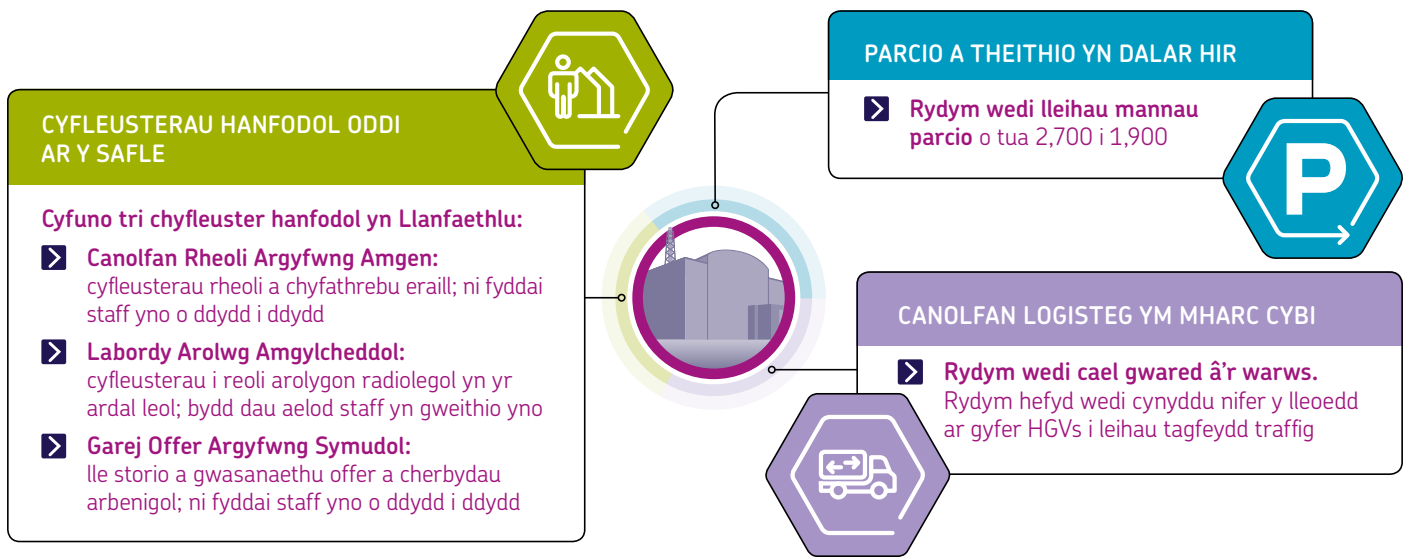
CYFLEUSTERAU HANFODOL ODDI AR Y SAFLE

Cyfuno tri chyfleuster hanfodol yn Llanfaethlu:

Canolfan Rheoli Argyfwng Amgen: cyfleusterau rheoli a chyfathrebu eraill; ni fyddai staff yno o ddydd i ddydd

Labordy Arolwg Amgylcheddol: cyfleusterau i reoli arolygon radiolegol yn yr ardal leol; bydd dau aelod staff yn gweithio yno

Garej Offer Argyfwng Symudol: lle storio a gwasanaethu offer a cherbydau arbenigol; ni fyddai staff yno o ddydd i ddydd

PARCIO A THEITHIO YN DALAR HIR

Rydym wedi lleihau mannau parcio o tua 2,700 i 1,900

CANOLFAN LOGISTEG YM MHARC CYBI

Rydym wedi cael gwared â'r warws. Rydym hefyd wedi cynyddu nifer y lleoedd ar gyfer HGVs i leihau tagfeydd traffig